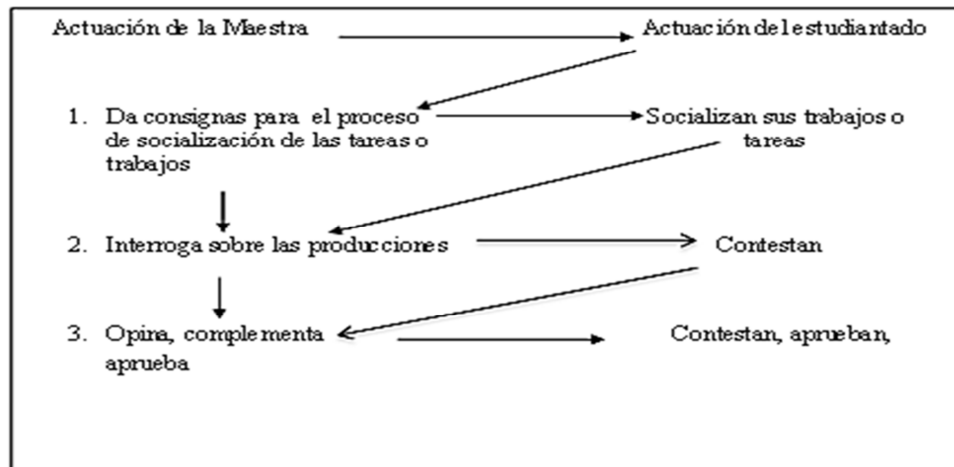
Actuación de la Maestra

Actuación del estudiantado

1. Da consignas para el proceso de socialización de las tareas o trabajos

Socializan sus trabajos o tareas

2. Interroga sobre las producciones

Contestan

3. Opina, complementa aprueba

Contestan, aprueban,